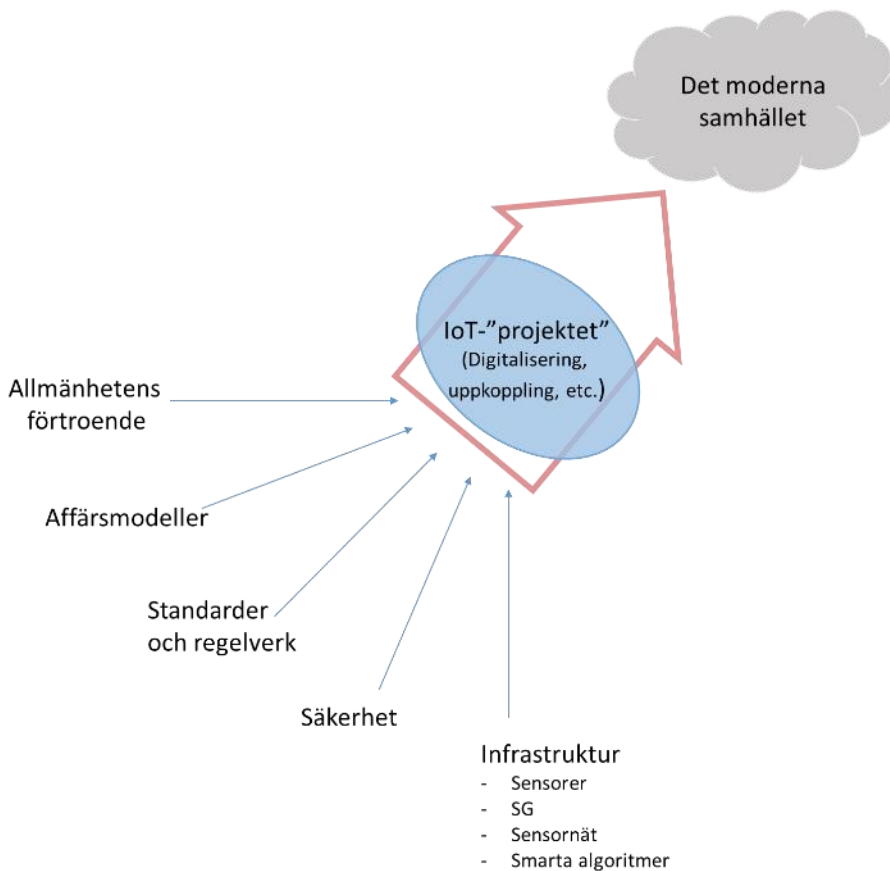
Det moderna samhället

IoT-"projektet"
(Digitalisering, uppkoppling, etc.)

Allmänhetens förtroende

Affärsmodeller

Standarder och regelverk

Säkerhet

Infrastruktur
- Sensorer
- SG
- Sensornät
- Smarta algoritmer